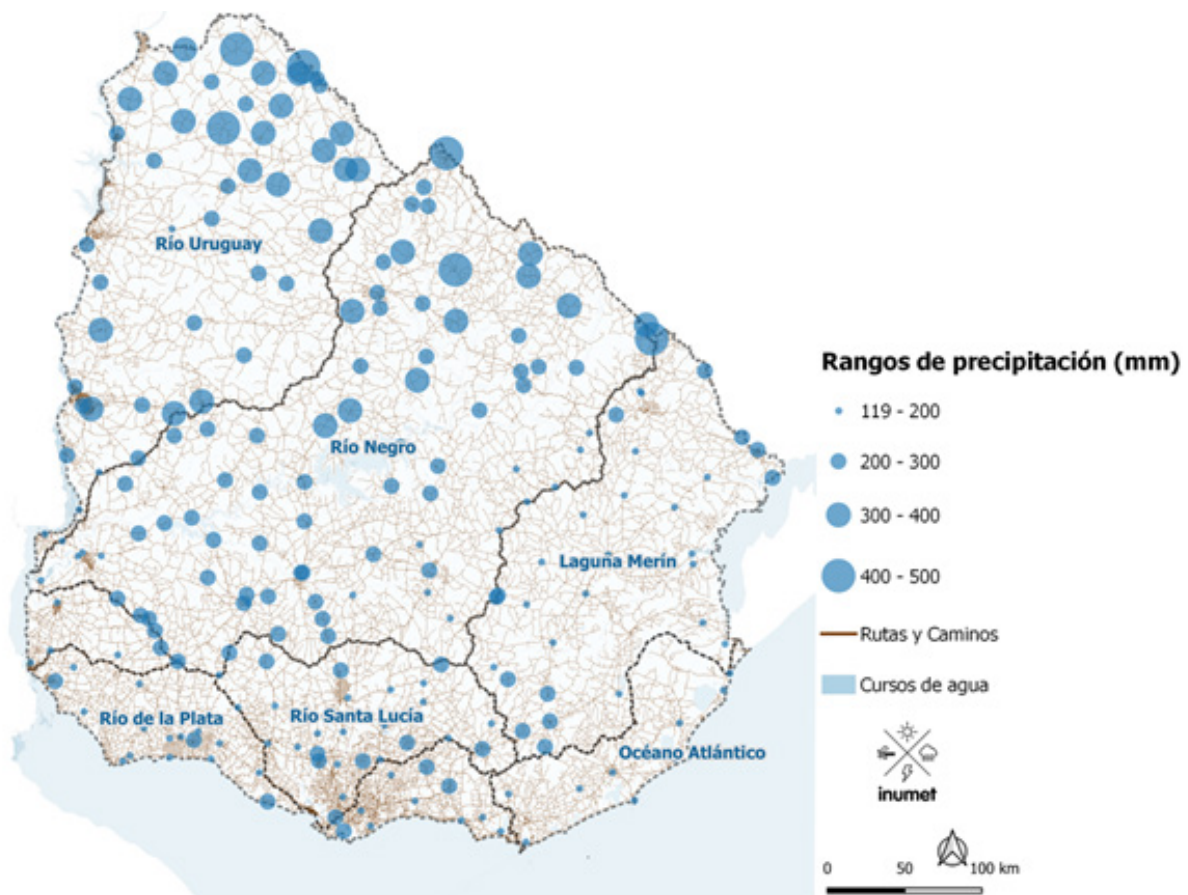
Río Uruguay

Río Negro

Laguna Merín

Río de la Plata

Río Santa Lucía

Océano Atlántico

Rangos de precipitación (mm)

119 - 200

200 - 300

300 - 400

400 - 500

Rutas y Caminos

Cursos de agua

inumet

0 50 100 km